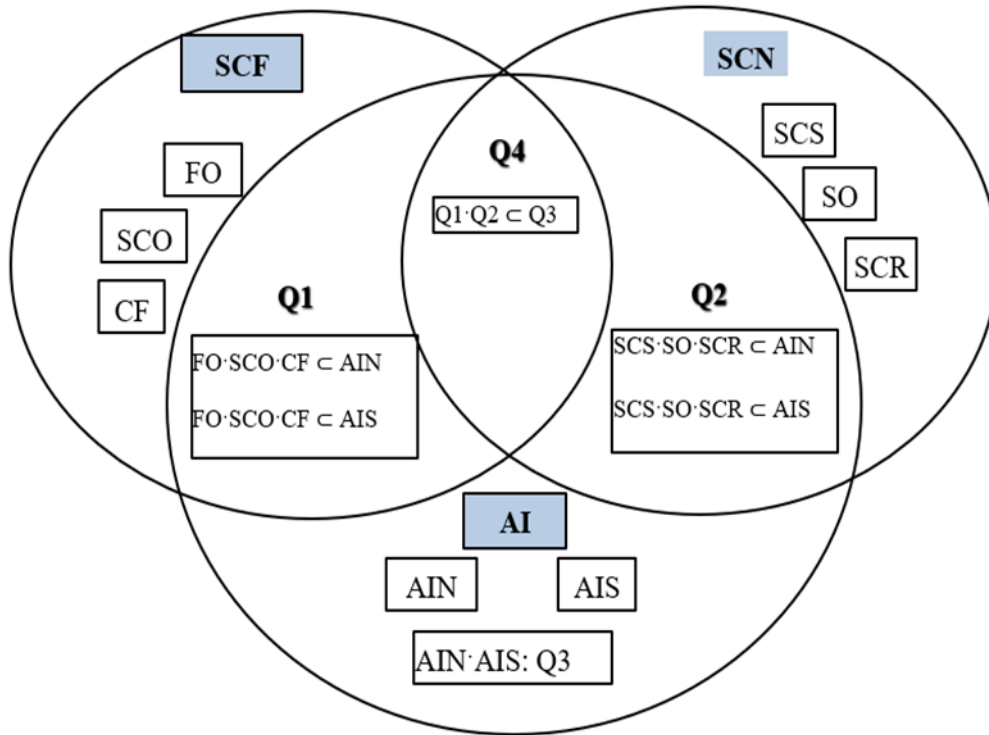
SCF

SCN

FO

SCO

CF

SCS

SO

SCR

Q4

$Q1 \cdot Q2 \subset Q3$

Q1

$FO \cdot SCO \cdot CF \subset AIN$

$FO \cdot SCO \cdot CF \subset AIS$

Q2

$SCS \cdot SO \cdot SCR \subset AIN$

$SCS \cdot SO \cdot SCR \subset AIS$

AI

AIN

AIS

$AIN \cdot AIS$: Q3